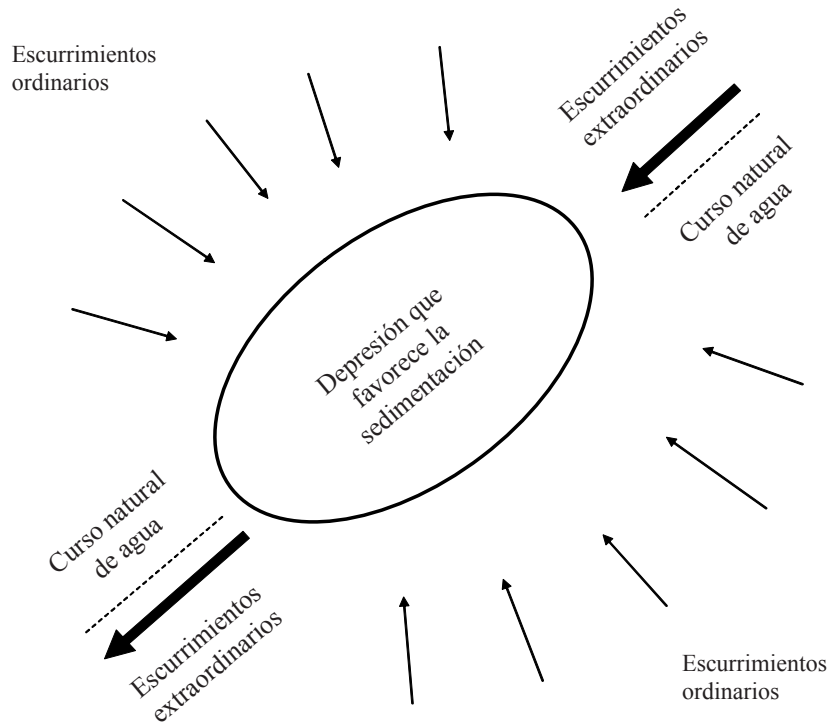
Escurrimientos ordinarios

Escurrimientos extraordinarios

Curso natural de agua

Depresión que favorece la sedimentación

Curso natural de agua

Escurrimientos extraordinarios

Escurrimientos ordinarios